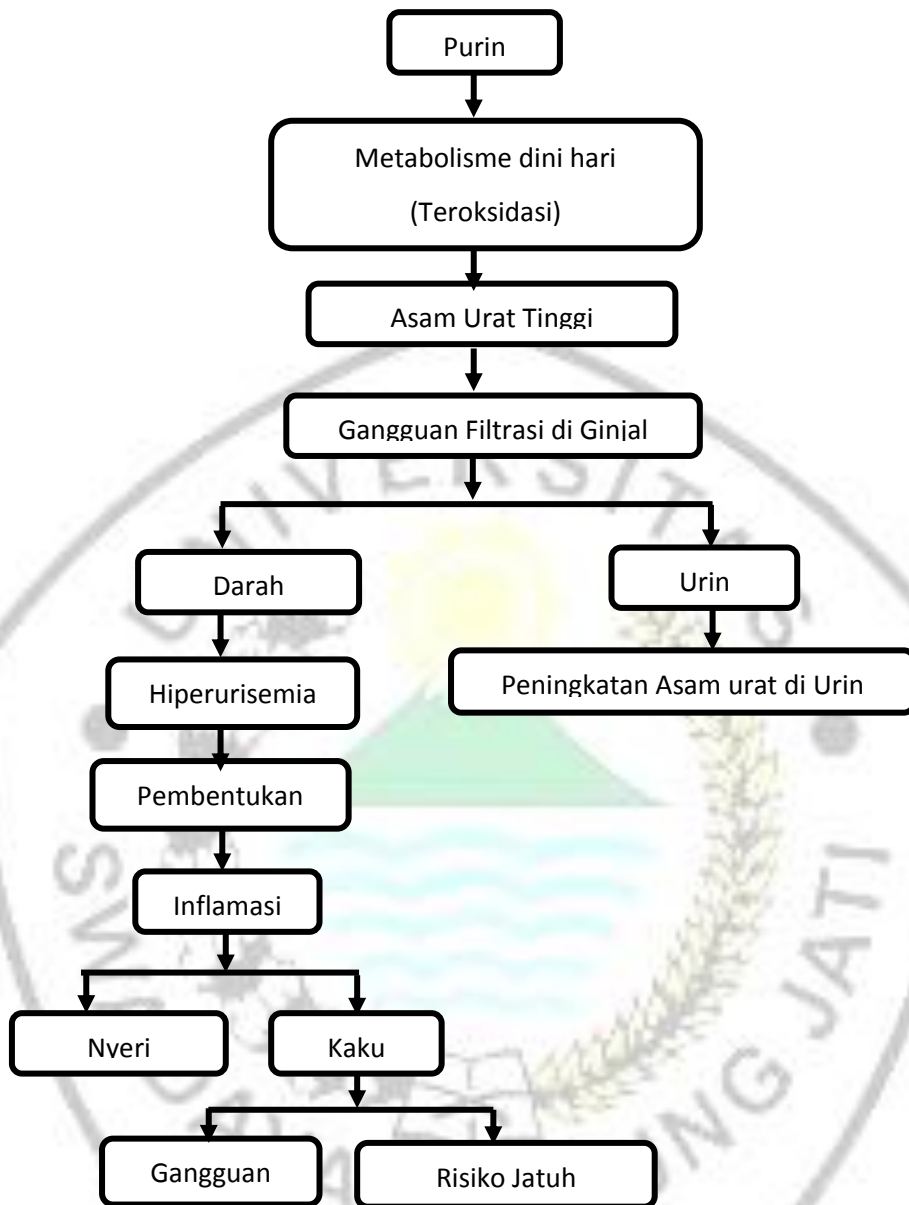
Purin

Metabolisme dini hari

(Teroksidasi)

Asam Urat Tinggi

Gangguan Filtrasi di Ginjal

Darah

Urin

Peningkatan Asam urat di Urin

Hiperurisemia

Pembentukan

Inflamasi

Nyeri

Kaku

Gangguan

Risiko Jatuh

UNIVERSITAS ... GUNUNG DJATI